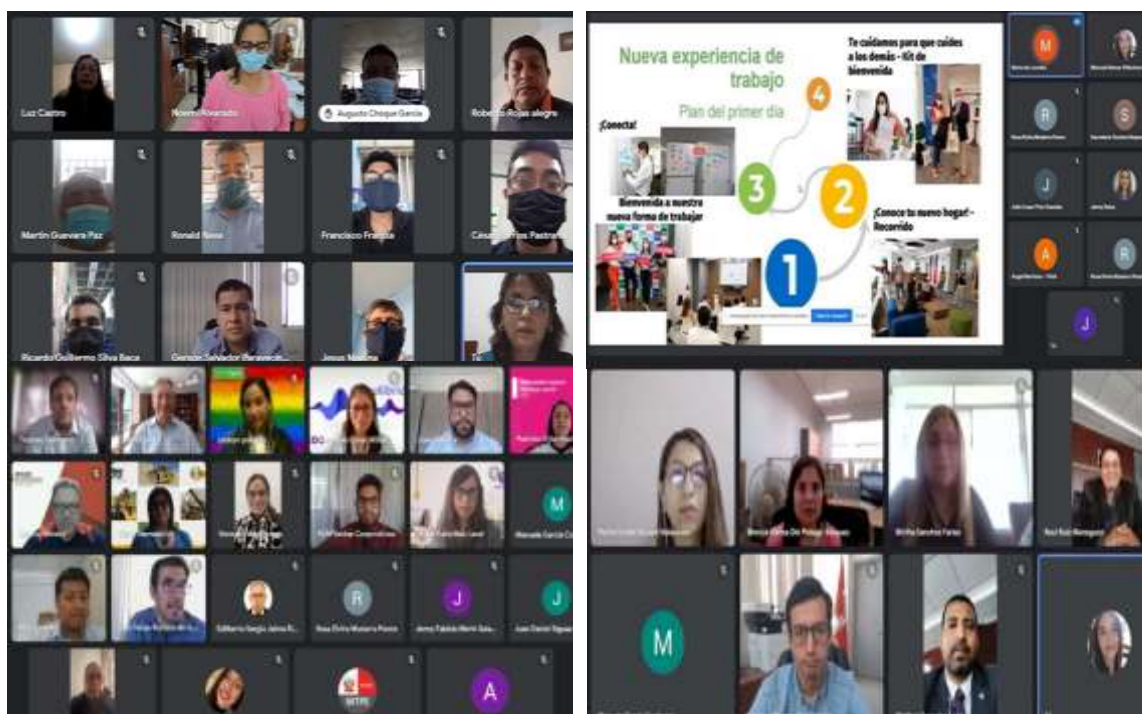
Luz Castro
Noemí Alvarado
Augusto Choque García
Roberto Rojas alegre
Martín Guevara Paz
Ronald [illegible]
Francisco Franco
César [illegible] Pastrana
Ricardo Guillermo Silva Baca
Genaro Salvador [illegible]
Jesus Molina
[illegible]

Nueva experiencia de trabajo
Plan del primer día
¡Conecta!
Bienvenida a nuestra nueva forma de trabajar
Te cuidamos para que cuides a los demás - Kit de bienvenida
¡Conoce tu nuevo hogar! - Recorrido
1
2
3
4

M
R
J
S
A
M
R
J
J
A
M